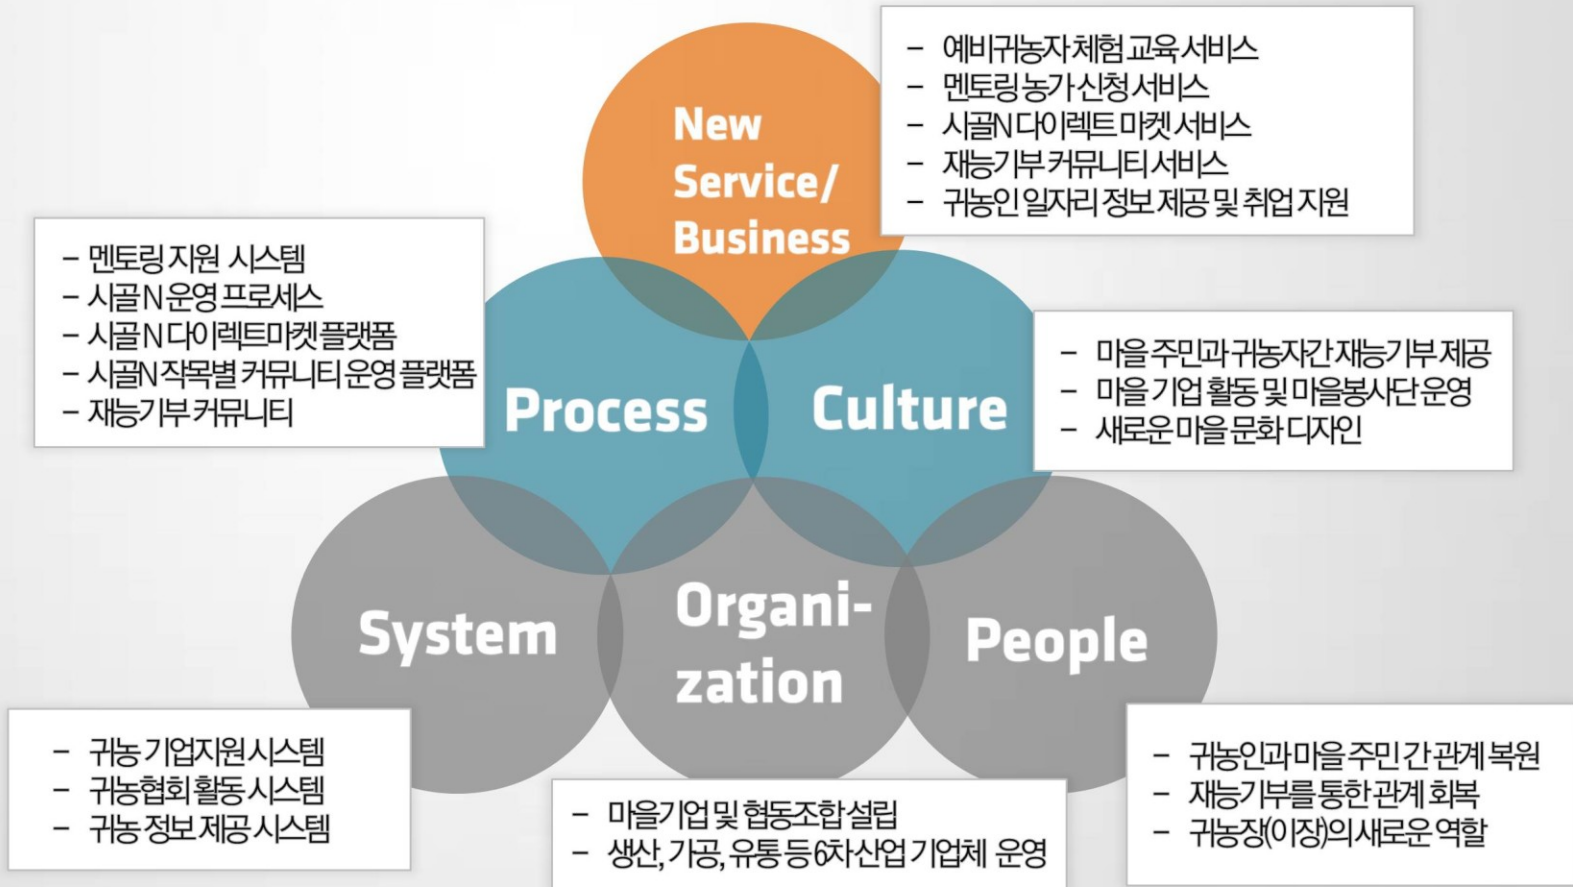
- 멘토링 지원 시스템
- 시골N 운영 프로세스
- 시골N 다이렉트마켓 플랫폼
- 시골N 작목별 커뮤니티 운영 플랫폼
- 재능기부 커뮤니티

New Service/ Business

- 예비귀농자 체험 교육 서비스
- 멘토링 농가 신청 서비스
- 시골N 다이렉트 마켓 서비스
- 재능기부 커뮤니티 서비스
- 귀농인 일자리 정보 제공 및 취업 지원

Process

Culture

- 마을 주민과 귀농자간 재능기부 제공
- 마을 기업 활동 및 마을봉사단 운영
- 새로운 마을 문화 디자인

System

Organi-zation

People

- 귀농 기업지원시스템
- 귀농협회 활동 시스템
- 귀농 정보 제공 시스템

- 마을기업 및 협동조합 설립
- 생산, 가공, 유통 등 6차산업 기업체 운영

- 귀농인과 마을 주민 간 관계 복원
- 재능기부를 통한 관계 회복
- 귀농장(이장)의 새로운 역할